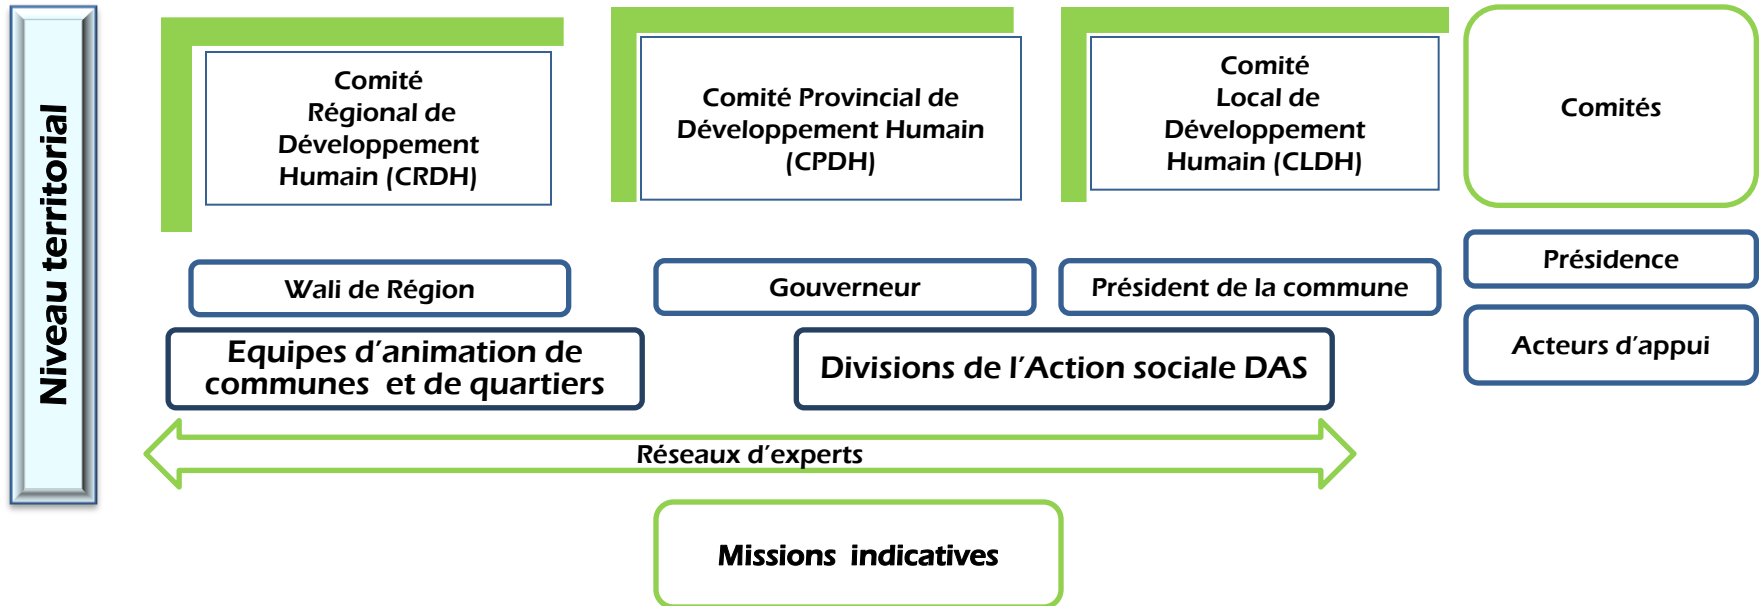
Niveau territorial

Comité Régional de Développement Humain (CRDH)

Comité Provincial de Développement Humain (CPDH)

Comité Local de Développement Humain (CLDH)

Comités

Wali de Région

Gouverneur

Président de la commune

Présidence

Equipes d'animation de communes et de quartiers

Divisions de l'Action sociale DAS

Acteurs d'appui

Réseaux d'experts

Missions indicatives